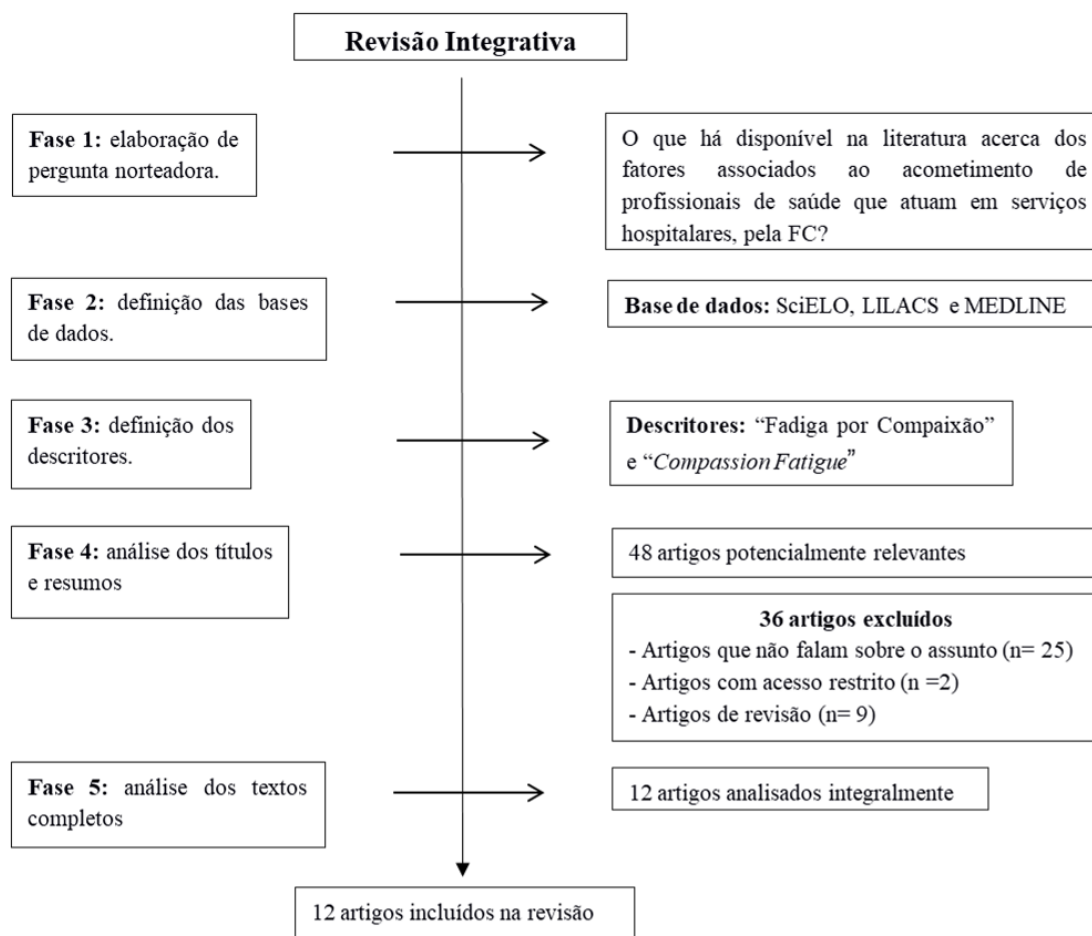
Revisão Integrativa

**Fase 1:** elaboração de pergunta norteadora.

O que há disponível na literatura acerca dos fatores associados ao acometimento de profissionais de saúde que atuam em serviços hospitalares, pela FC?

**Fase 2:** definição das bases de dados.

**Base de dados:** SciELO, LILACS e MEDLINE

**Fase 3:** definição dos descritores.

**Descritores:** "Fadiga por Compaixão" e "*Compassion Fatigue*"

**Fase 4:** análise dos títulos e resumos

48 artigos potencialmente relevantes

**36 artigos excluídos**
- Artigos que não falam sobre o assunto (n= 25)
- Artigos com acesso restrito (n =2)
- Artigos de revisão (n= 9)

**Fase 5:** análise dos textos completos

12 artigos analisados integralmente

12 artigos incluídos na revisão